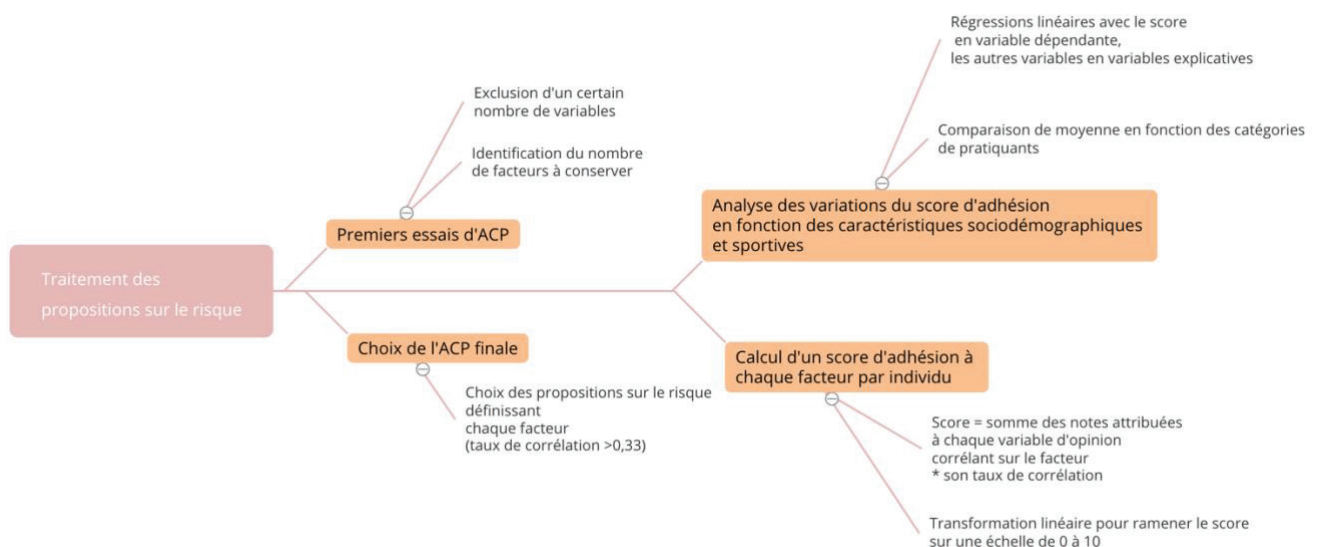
Traitement des propositions sur le risque

Premiers essais d'ACP

Exclusion d'un certain nombre de variables

Identification du nombre de facteurs à conserver

Choix de l'ACP finale

Choix des propositions sur le risque définissant chaque facteur (taux de corrélation >0,33)

Calcul d'un score d'adhésion à chaque facteur par individu

Score = somme des notes attribuées à chaque variable d'opinion corrélant sur le facteur * son taux de corrélation

Transformation linéaire pour ramener le score sur une échelle de 0 à 10

Analyse des variations du score d'adhésion en fonction des caractéristiques sociodémographiques et sportives

Régressions linéaires avec le score en variable dépendante, les autres variables en variables explicatives

Comparaison de moyenne en fonction des catégories de pratiquants